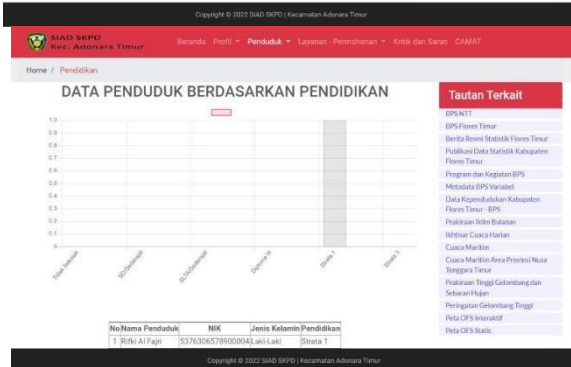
Copyright © 2022 SIAD SKPD | Kecamatan Adonara Timur

SIAD SKPD
Kec. Adonara Timur

Beranda Profil ▾ Penduduk ▾ Layanan - Permohonan ▾ Kritik dan Saran CAMAT

Home / Pendidikan

DATA PENDUDUK BERDASARKAN PENDIDIKAN

1.0
0.9
0.8
0.7
0.6
0.5
0.4
0.3
0.2
0.1
0

Tidak Sekolah
SD/Sederajat
SLTA/Sederajat
Diploma III
Strata 1
Strata 2

| No | Nama Penduduk | NIK | Jenis Kelamin | Pendidikan |
|---|---|---|---|---|
| 1 | Rifki Al Fajri | 5376306578900004 | Laki-Laki | Strata 1 |

Tautan Terkait

BPS NTT
BPS Flores Timur
Berita Resmi Statistik Flores Timur
Publikasi Data Statistik Kabupaten Flores Timur
Program dan Kegiatan BPS
Metadata BPS Variabel
Data Kependudukan Kabupaten Flores Timur - BPS
Prakiraan Iklim Bulanan
Ikhtisar Cuaca Harian
Cuaca Maritim
Cuaca Maritim Area Provinsi Nusa Tenggara Timur
Prakiraan Tinggi Gelombang dan Sebaran Hujan
Peringatan Gelombang Tinggi
Peta OFS Interaktif
Peta OFS Static

Copyright © 2022 SIAD SKPD | Kecamatan Adonara Timur